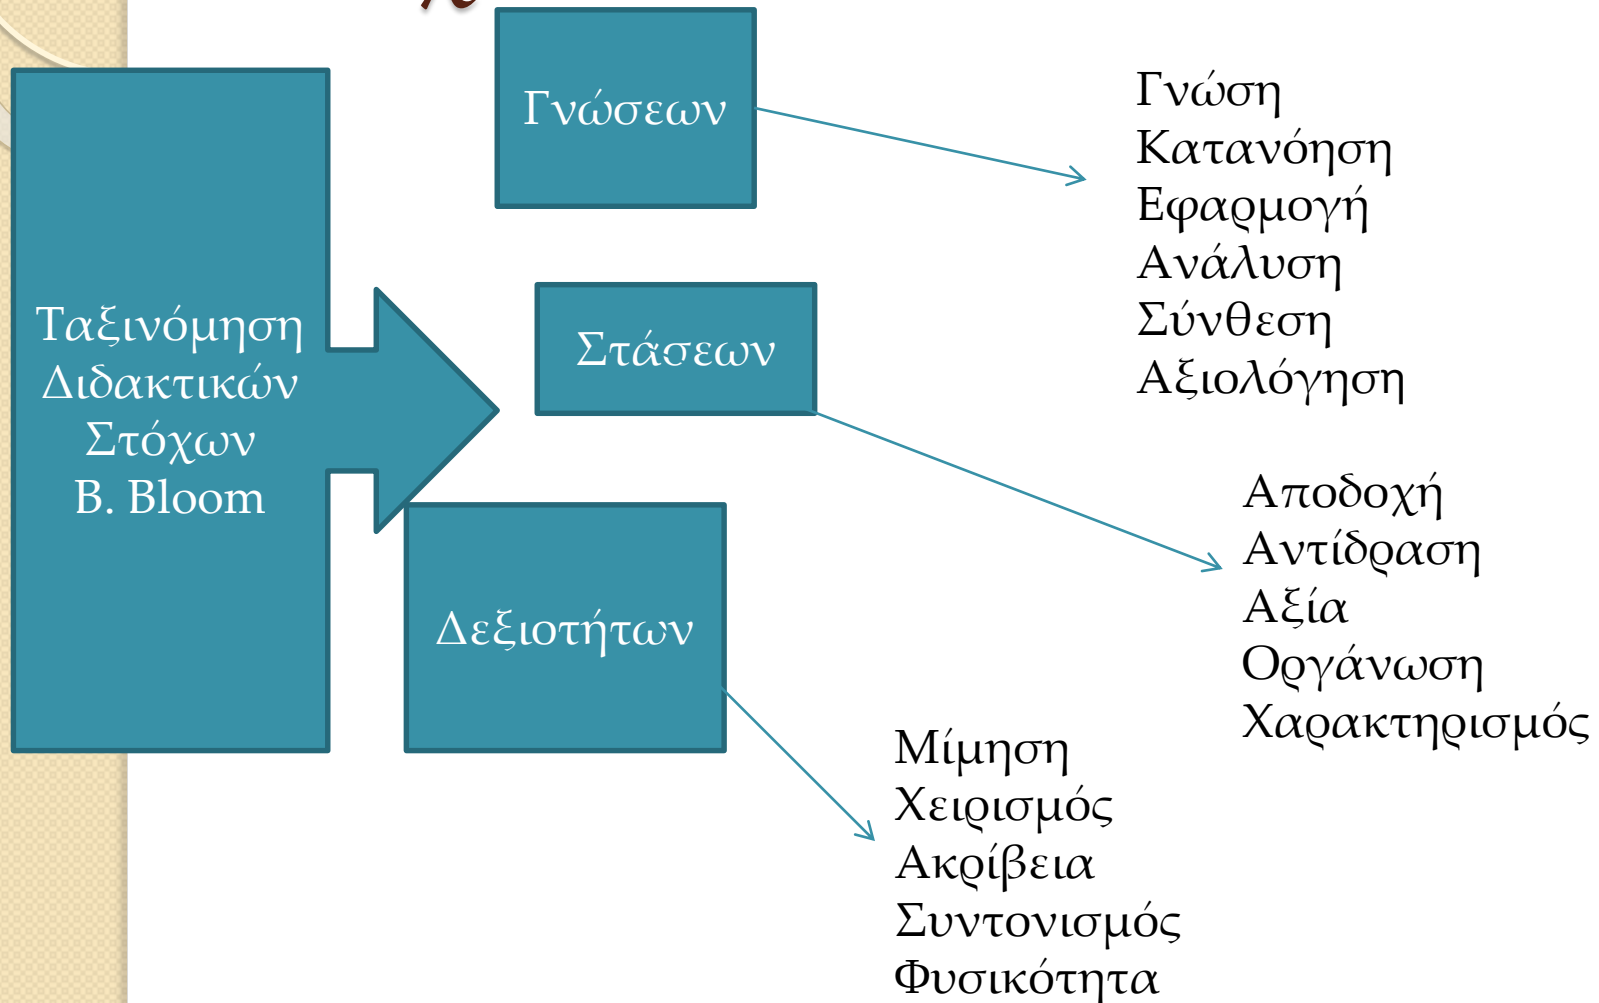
Ταξινόμηση Διδακτικών Στόχων B. Bloom

Γνώσεων

Γνώση
Κατανόηση
Εφαρμογή
Ανάλυση
Σύνθεση
Αξιολόγηση

Στάσεων

Αποδοχή
Αντίδραση
Αξία
Οργάνωση
Χαρακτηρισμός

Δεξιοτήτων

Μίμηση
Χειρισμός
Ακρίβεια
Συντονισμός
Φυσικότητα